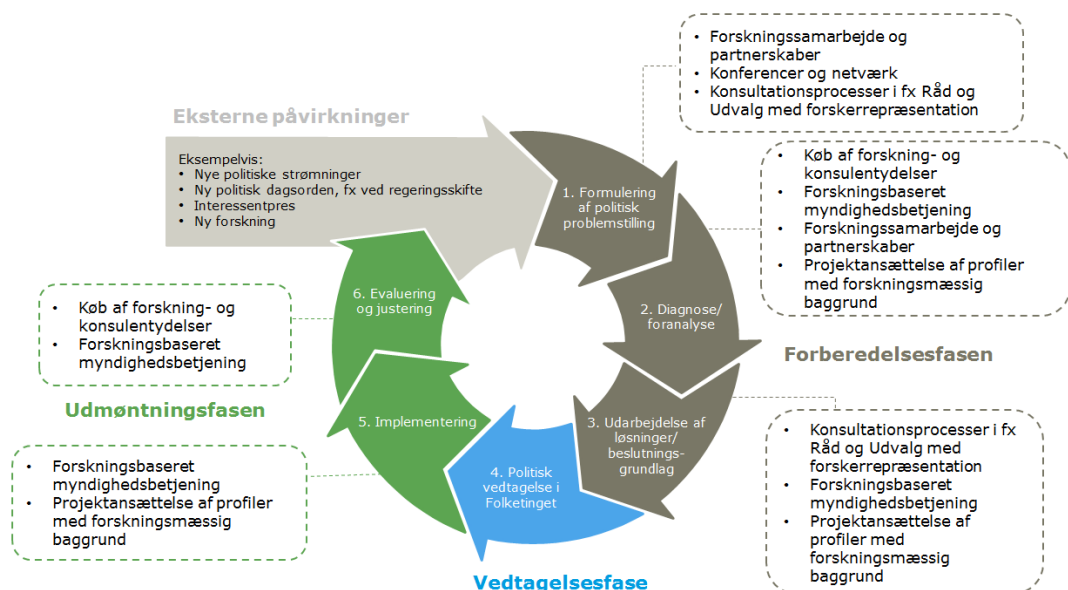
- Forskningssamarbejde og partnerskaber
- Konferencer og netværk
- Konsultationsprocesser i fx Råd og Udvalg med forskerrepræsentation

Eksterne påvirkninger

Eksempelvis:
- Nye politiske strømninger
- Ny politisk dagsorden, fx ved regeringsskifte
- Interessentpres
- Ny forskning

1. Formulering af politisk problemstilling

- Køb af forskning- og konsulentydelser
- Forskningsbaseret myndighedsbetjening
- Forskningssamarbejde og partnerskaber
- Projektansættelse af profiler med forskningsmæssig baggrund

2. Diagnose/ foranalyse

Forberedelsesfasen

6. Evaluering og justering

- Køb af forskning- og konsulentydelser
- Forskningsbaseret myndighedsbetjening

Udmøntningsfasen

5. Implementering

3. Udarbejdelse af løsninger/ beslutningsgrundlag

- Konsultationsprocesser i fx Råd og Udvalg med forskerrepræsentation
- Forskningsbaseret myndighedsbetjening
- Projektansættelse af profiler med forskningsmæssig baggrund

- Forskningsbaseret myndighedsbetjening
- Projektansættelse af profiler med forskningsmæssig baggrund

4. Politisk vedtagelse i Folketinget

Vedtagelsesfase